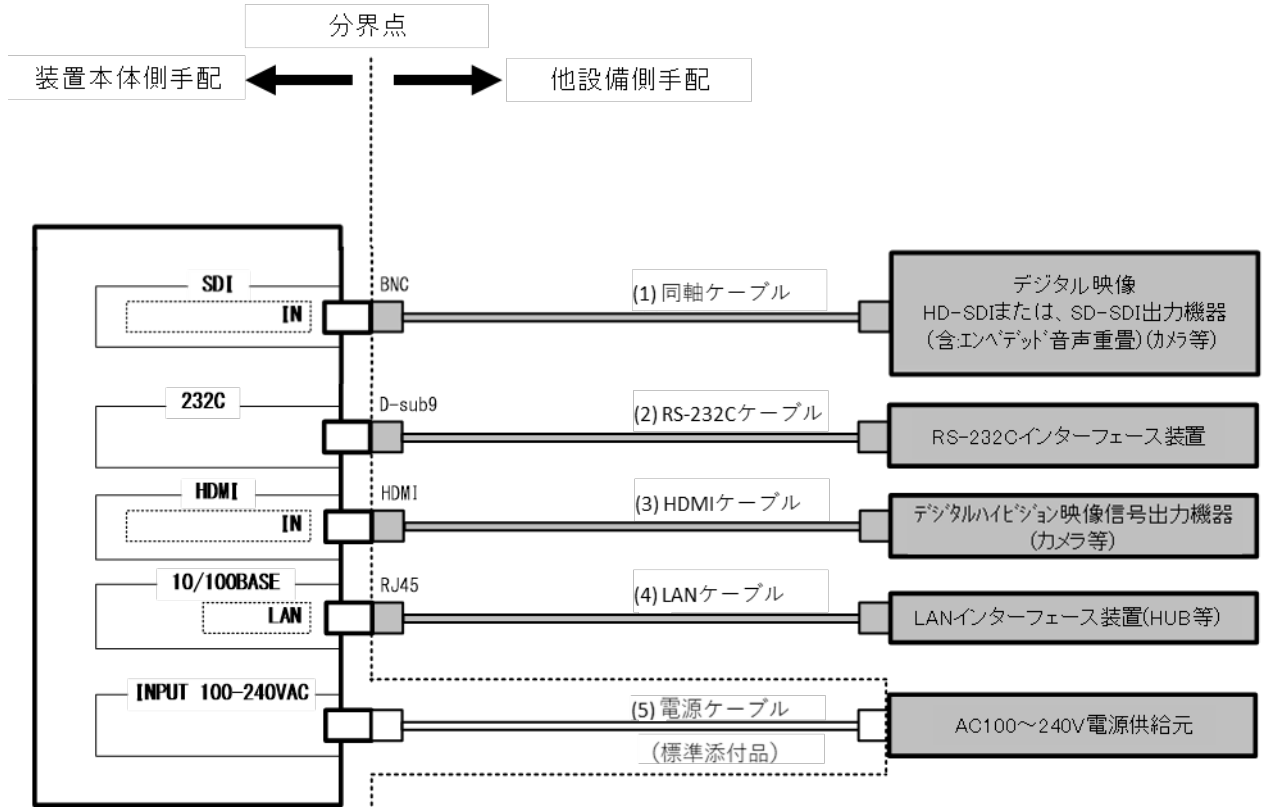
分界点

装置本体側手配

他設備側手配

SDI

IN

BNC

(1) 同軸ケーブル

デジタル映像
HD-SDIまたは、SD-SDI出力機器
(含:エンベデッド音声重畳)(カメラ等)

232C

D-sub9

(2) RS-232Cケーブル

RS-232Cインターフェース装置

HDMI

IN

HDMI

(3) HDMIケーブル

デジタルハイビジョン映像信号出力機器
(カメラ等)

10/100BASE

LAN

RJ45

(4) LANケーブル

LANインターフェース装置(HUB等)

INPUT 100-240VAC

(5) 電源ケーブル

(標準添付品)

AC100〜240V電源供給元